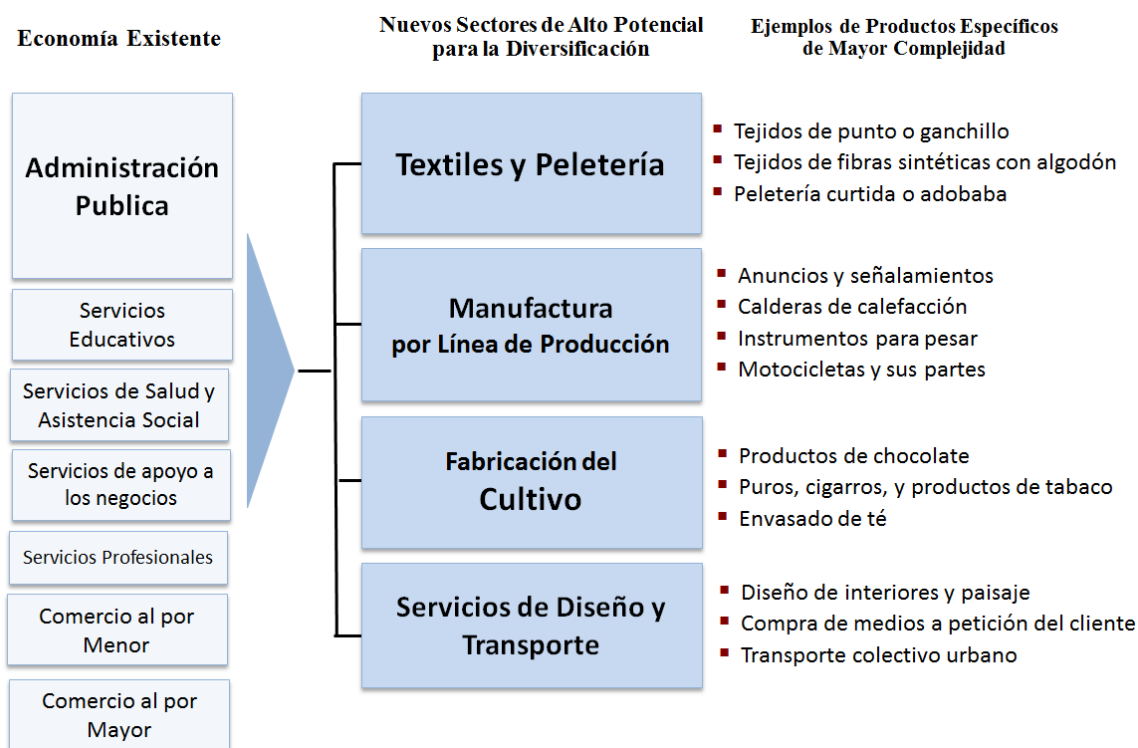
Economía Existente

Nuevos Sectores de Alto Potencial para la Diversificación

Ejemplos de Productos Específicos de Mayor Complejidad

Administración Publica

Servicios Educativos

Servicios de Salud y Asistencia Social

Servicios de apoyo a los negocios

Servicios Profesionales

Comercio al por Menor

Comercio al por Mayor

Textiles y Peletería

- Tejidos de punto o ganchillo
- Tejidos de fibras sintéticas con algodón
- Peletería curtida o adobaba

Manufactura por Línea de Producción

- Anuncios y señalamientos
- Calderas de calefacción
- Instrumentos para pesar
- Motocicletas y sus partes

Fabricación del Cultivo

- Productos de chocolate
- Puros, cigarros, y productos de tabaco
- Envasado de té

Servicios de Diseño y Transporte

- Diseño de interiores y paisaje
- Compra de medios a petición del cliente
- Transporte colectivo urbano